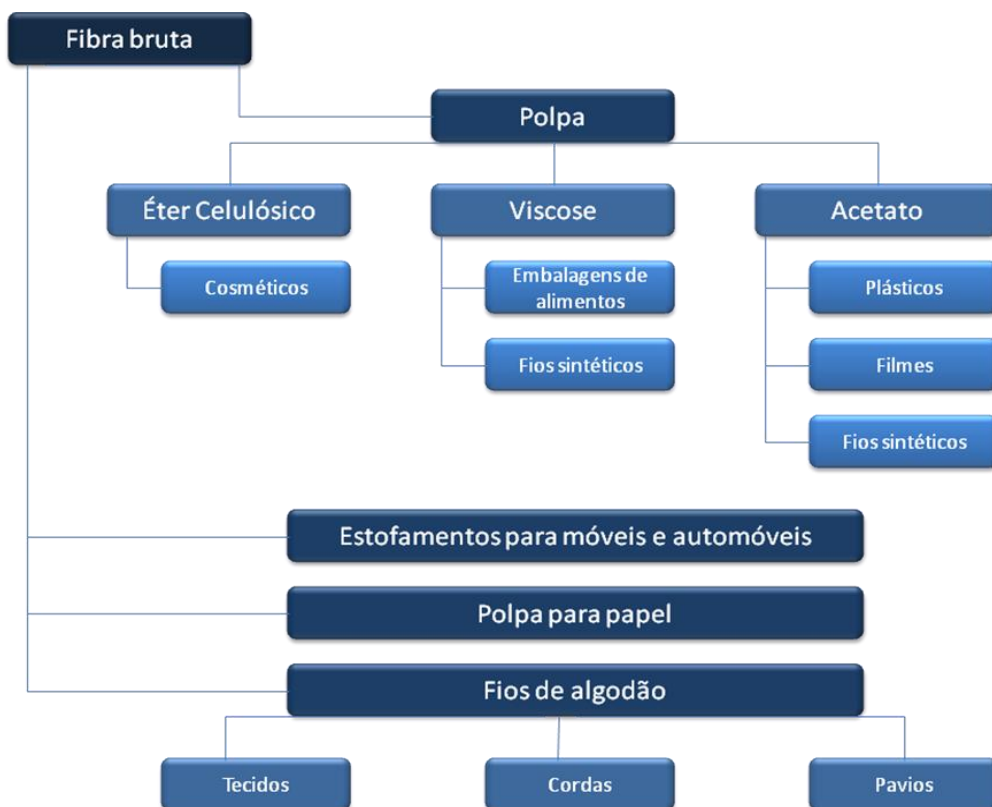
Fibra bruta

Polpa

Éter Celulósico

Cosméticos

Viscose

Embalagens de alimentos

Fios sintéticos

Acetato

Plásticos

Filmes

Fios sintéticos

Estofamentos para móveis e automóveis

Polpa para papel

Fios de algodão

Tecidos

Cordas

Pavios